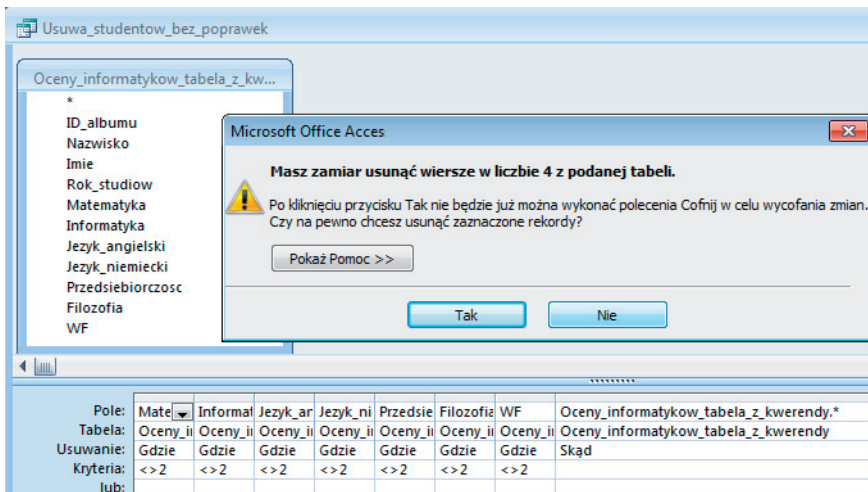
Usuwa_studentow_bez_poprawek

Oceny_informatykow_tabela_z_kw...

*
ID_albumu
Nazwisko
Imie
Rok_studiow
Matematyka
Informatyka
Jezyk_angielski
Jezyk_niemiecki
Przedsiebiorczosc
Filozofia
WF

Microsoft Office Acces

Masz zamiar usunąć wiersze w liczbie 4 z podanej tabeli.

Po kliknięciu przycisku Tak nie będzie już można wykonać polecenia Cofnij w celu wycofania zmian. Czy na pewno chcesz usunąć zaznaczone rekordy?

Pokaż Pomoc >>

Tak

Nie

| | | | | | | | | |
|---|---|---|---|---|---|---|---|---|
| Pole: | Mate | Informat | Jezyk_ar | Jezyk_ni | Przedsie | Filozofia | WF | Oceny_informatykow_tabela_z_kwerendy.* |
| Tabela: | Oceny_i | Oceny_i | Oceny_i | Oceny_i | Oceny_i | Oceny_i | Oceny_i | Oceny_informatykow_tabela_z_kwerendy |
| Usuwanie: | Gdzie | Gdzie | Gdzie | Gdzie | Gdzie | Gdzie | Gdzie | Skąd |
| Kryteria: | <>2 | <>2 | <>2 | <>2 | <>2 | <>2 | <>2 | |
| lub: | | | | | | | | |